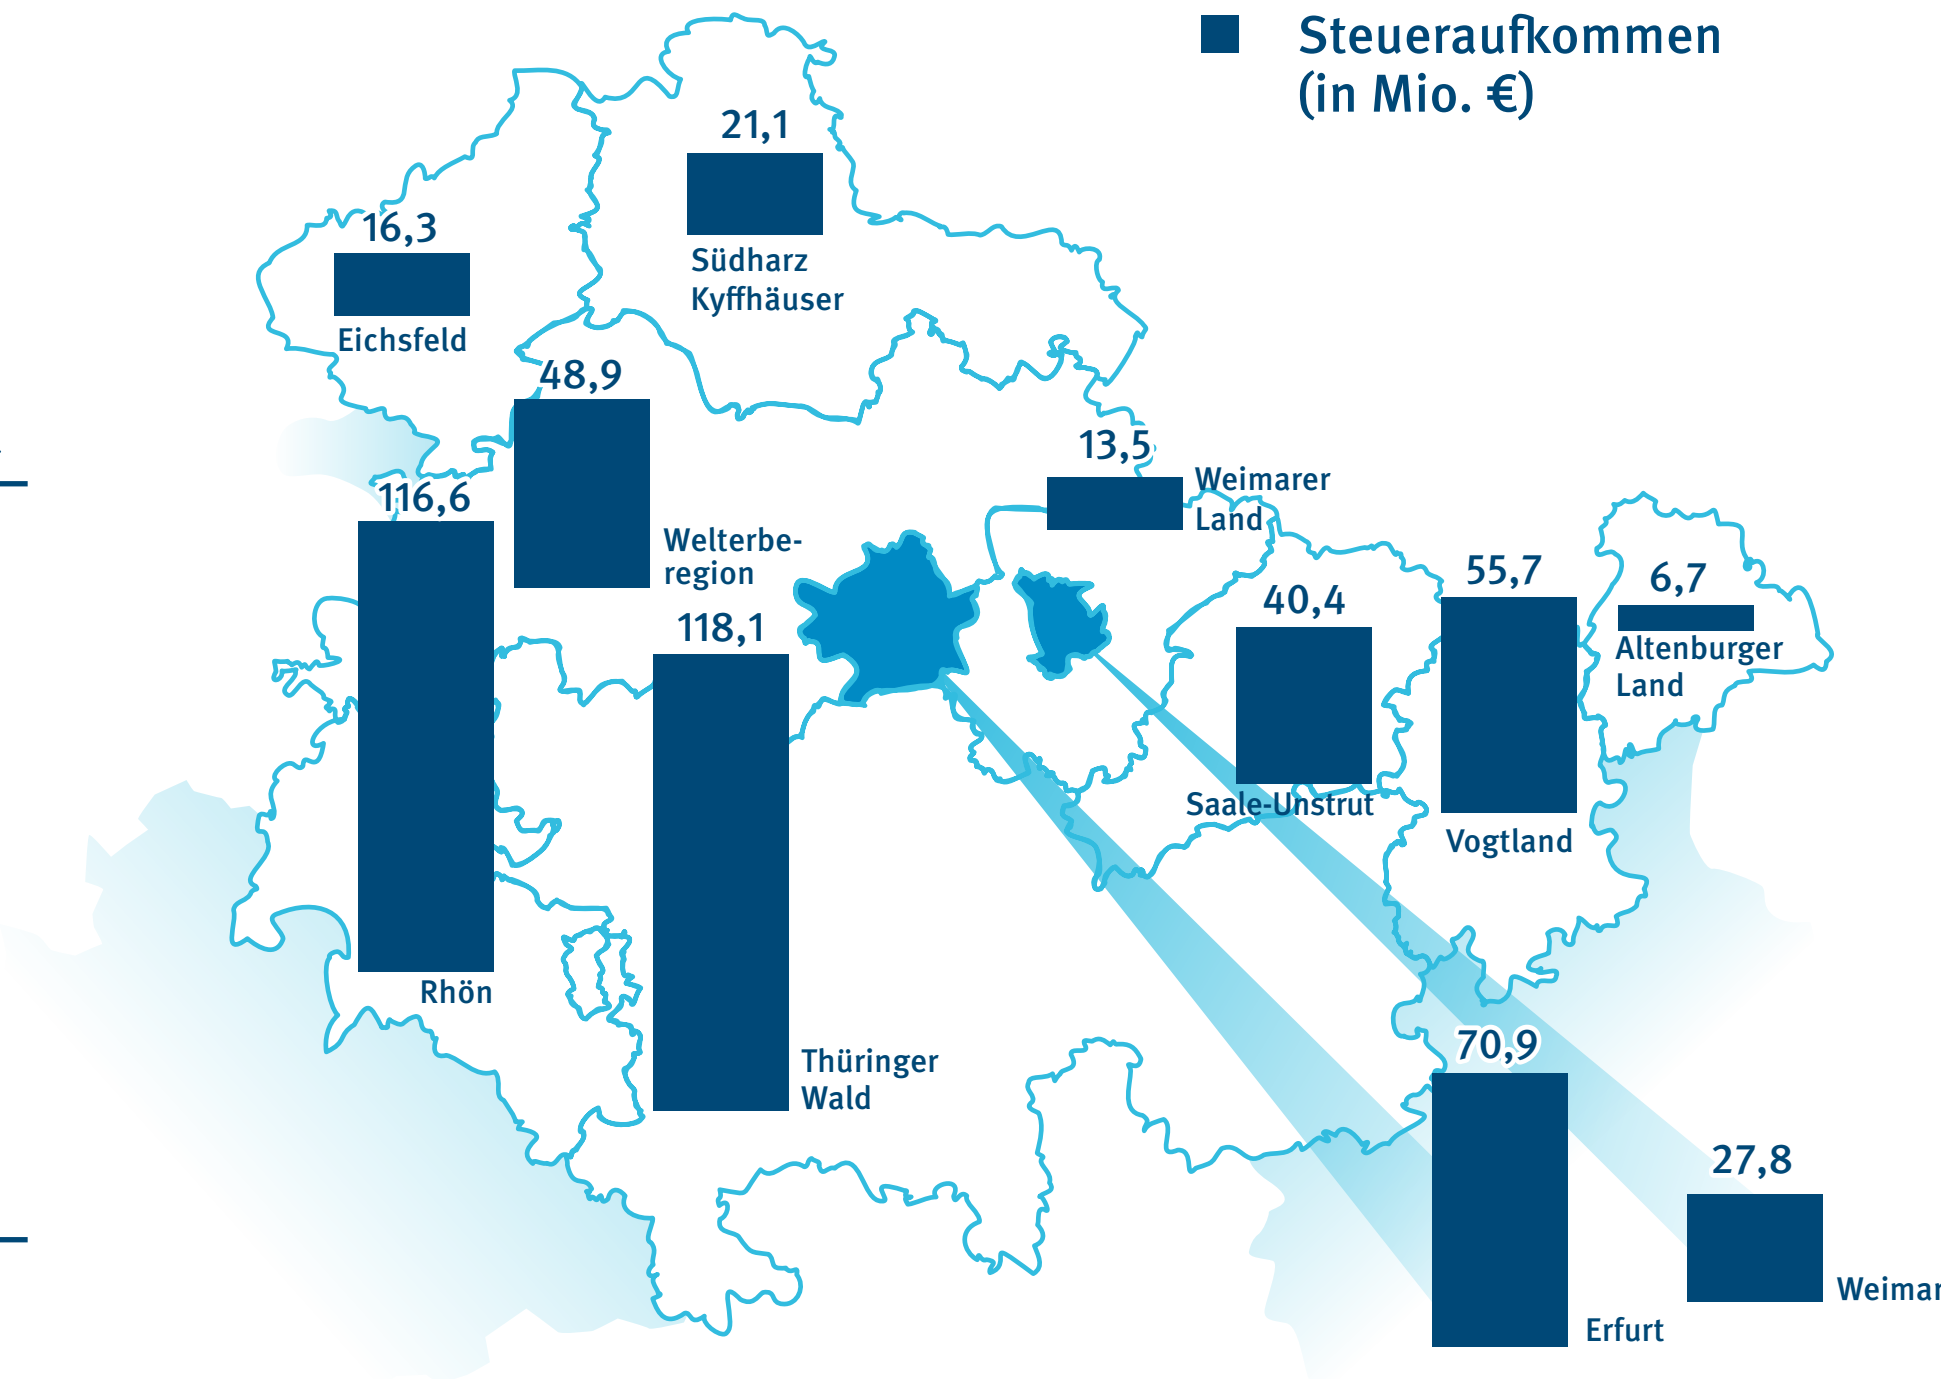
Steueraufkommen (in Mio. €)

21,1
Südharz Kyffhäuser

16,3
Eichsfeld

48,9
Welterbe-region

116,6
Rhön

118,1
Thüringer Wald

13,5
Weimarer Land

40,4
Saale-Unstrut

55,7
Vogtland

6,7
Altenburger Land

70,9
Erfurt

27,8
Weimar